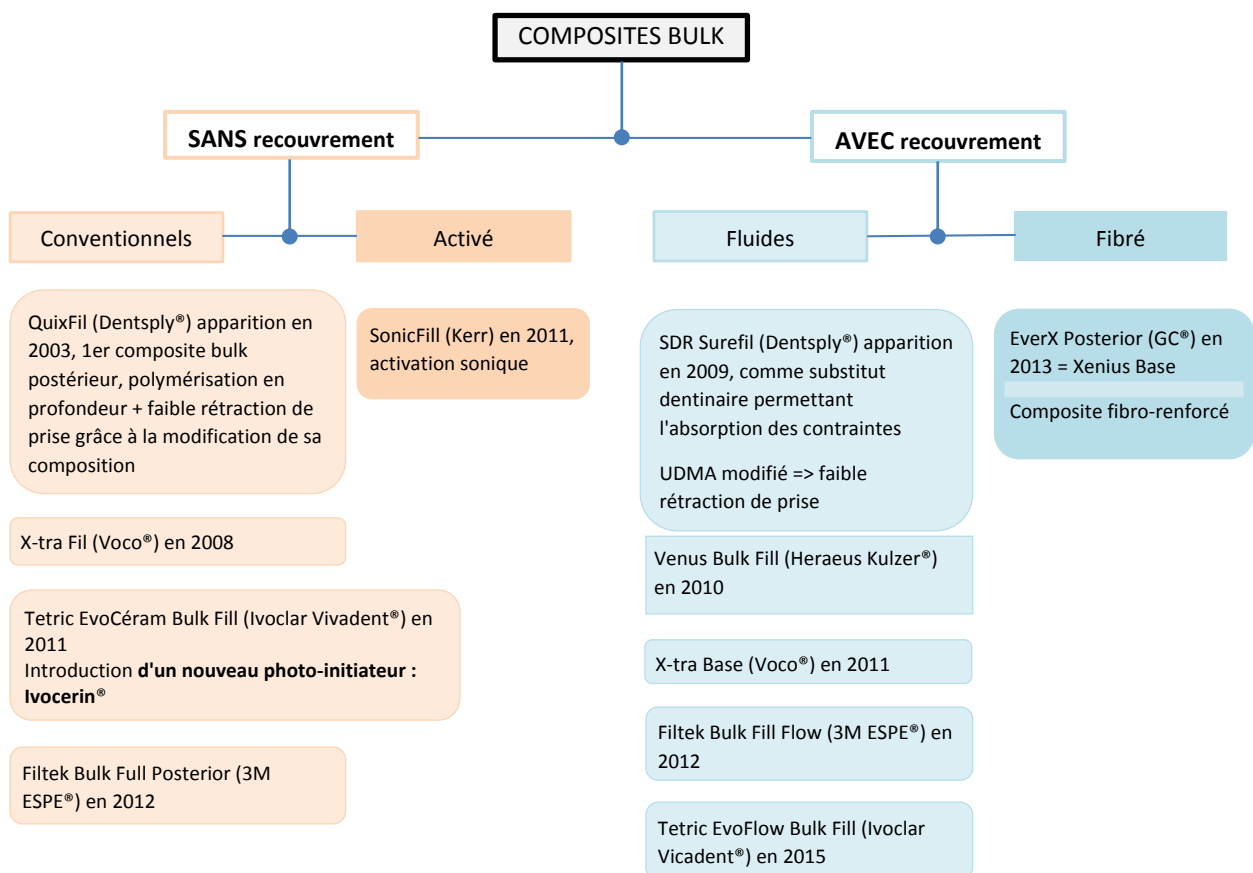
COMPOSITES BULK

**SANS recouvrement**

**AVEC recouvrement**

Conventionnels

Activé

Fluides

Fibré

QuixFil (Dentsply®) apparition en 2003, 1er composite bulk postérieur, polymérisation en profondeur + faible rétraction de prise grâce à la modification de sa composition

X-tra Fil (Voco®) en 2008

Tetric EvoCéram Bulk Fill (Ivoclar Vivadent®) en 2011
Introduction **d'un nouveau photo-initiateur : Ivocerin**®

Filtek Bulk Full Posterior (3M ESPE®) en 2012

SonicFill (Kerr) en 2011, activation sonique

SDR Surefil (Dentsply®) apparition en 2009, comme substitut dentinaire permettant l'absorption des contraintes

UDMA modifié => faible rétraction de prise

Venus Bulk Fill (Heraeus Kulzer®) en 2010

X-tra Base (Voco®) en 2011

Filtek Bulk Fill Flow (3M ESPE®) en 2012

Tetric EvoFlow Bulk Fill (Ivoclar Vicadent®) en 2015

EverX Posterior (GC®) en 2013 = Xenius Base

Composite fibro-renforcé